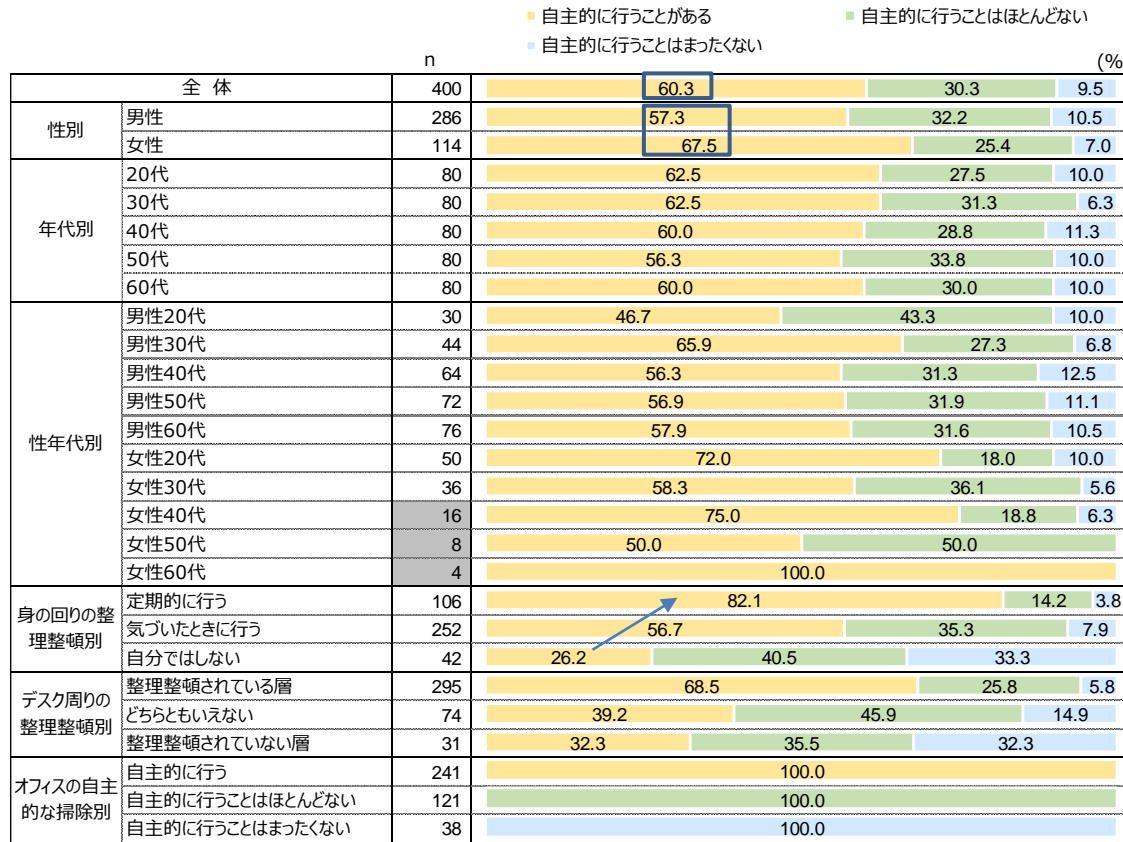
■ 自主的に行うことがある　■ 自主的に行うことはほとんどない
■ 自主的に行うことはまったくない

| | | n | (% | | |
|---|---|---|---|---|---|
| 全　体 | | 400 | 60.3 | 30.3 | 9.5 |
| 性別 | 男性 | 286 | 57.3 | 32.2 | 10.5 |
| | 女性 | 114 | 67.5 | 25.4 | 7.0 |
| 年代別 | 20代 | 80 | 62.5 | 27.5 | 10.0 |
| | 30代 | 80 | 62.5 | 31.3 | 6.3 |
| | 40代 | 80 | 60.0 | 28.8 | 11.3 |
| | 50代 | 80 | 56.3 | 33.8 | 10.0 |
| | 60代 | 80 | 60.0 | 30.0 | 10.0 |
| 性年代別 | 男性20代 | 30 | 46.7 | 43.3 | 10.0 |
| | 男性30代 | 44 | 65.9 | 27.3 | 6.8 |
| | 男性40代 | 64 | 56.3 | 31.3 | 12.5 |
| | 男性50代 | 72 | 56.9 | 31.9 | 11.1 |
| | 男性60代 | 76 | 57.9 | 31.6 | 10.5 |
| | 女性20代 | 50 | 72.0 | 18.0 | 10.0 |
| | 女性30代 | 36 | 58.3 | 36.1 | 5.6 |
| | 女性40代 | 16 | 75.0 | 18.8 | 6.3 |
| | 女性50代 | 8 | 50.0 | 50.0 | |
| | 女性60代 | 4 | 100.0 | | |
| 身の回りの整理整頓別 | 定期的に行う | 106 | 82.1 | 14.2 | 3.8 |
| | 気づいたときに行う | 252 | 56.7 | 35.3 | 7.9 |
| | 自分ではしない | 42 | 26.2 | 40.5 | 33.3 |
| デスク周りの整理整頓別 | 整理整頓されている層 | 295 | 68.5 | 25.8 | 5.8 |
| | どちらともいえない | 74 | 39.2 | 45.9 | 14.9 |
| | 整理整頓されていない層 | 31 | 32.3 | 35.5 | 32.3 |
| オフィスの自主的な掃除別 | 自主的に行う | 241 | 100.0 | | |
| | 自主的に行うことはほとんどない | 121 | | 100.0 | |
| | 自主的に行うことはまったくない | 38 | | | 100.0 |